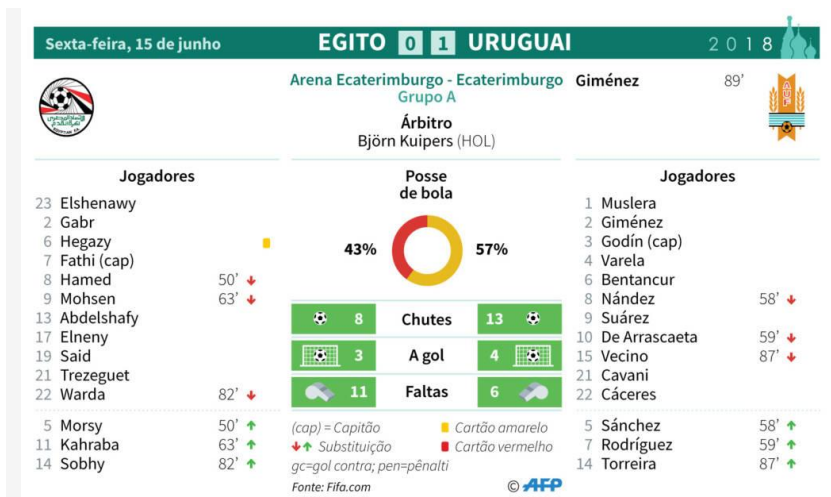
Sexta-feira, 15 de junho

EGITO 0 1 URUGUAI

2018

Arena Ecaterimburgo - Ecaterimburgo
Grupo A

Giménez 89'

Árbitro
Björn Kuipers (HOL)

Jogadores

23 Elshenawy
2 Gabr
6 Hegazy
7 Fathi (cap)
8 Hamed 50'
9 Mohsen 63'
13 Abdelshafy
17 Elneny
19 Said
21 Trezeguet
22 Warda 82'

5 Morsy 50'
11 Kahraba 63'
14 Sobhy 82'

Posse de bola

43% 57%

| 8 | Chutes | 13 |
|---|---|---|
| 3 | A gol | 4 |
| 11 | Faltas | 6 |

(cap) = Capitão
Substituição
Cartão amarelo
Cartão vermelho
gc=gol contra; pen=pênalti

Fonte: Fifa.com

© AFP

Jogadores

1 Muslera
2 Giménez
3 Godín (cap)
4 Varela
6 Bentancur
8 Nández 58'
9 Suárez
10 De Arrascaeta 59'
15 Vecino 87'
21 Cavani
22 Cáceres

5 Sánchez 58'
7 Rodríguez 59'
14 Torreira 87'